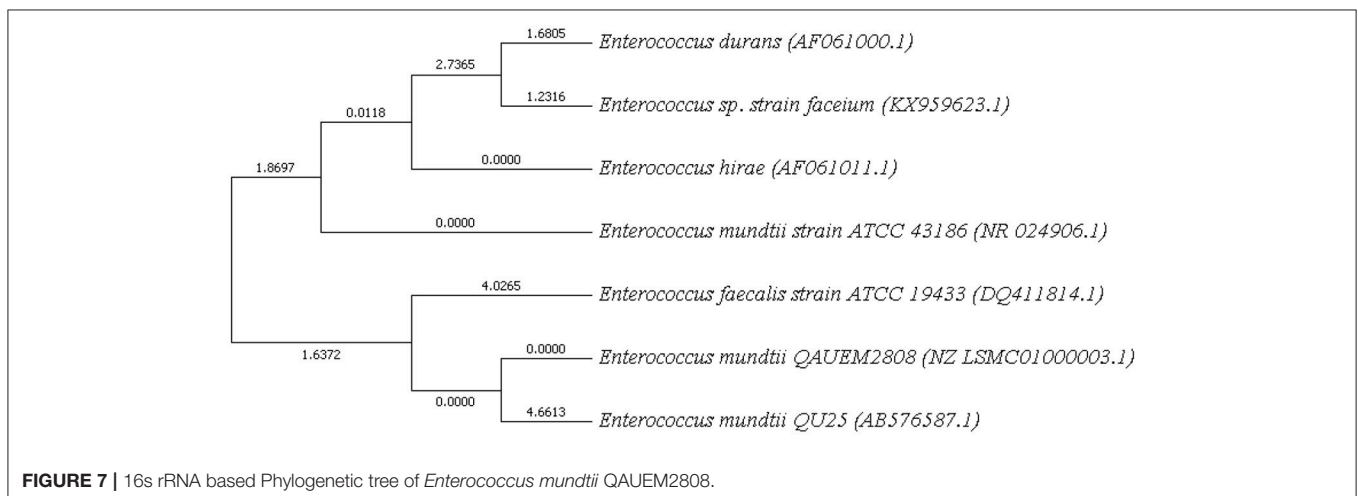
1.6805 Enterococcus durans (AF061000.1)

2.7365

1.2316 Enterococcus sp. strain faceium (KX959623.1)

0.0118

1.8697

0.0000 Enterococcus hirae (AF061011.1)

0.0000 Enterococcus mundtii strain ATCC 43186 (NR 024906.1)

4.0265 Enterococcus faecalis strain ATCC 19433 (DQ411814.1)

1.6372

0.0000 Enterococcus mundtii QAUEM2808 (NZ LSMC01000003.1)

0.0000

4.6613 Enterococcus mundtii QU25 (AB576587.1)

**FIGURE 7 |** 16s rRNA based Phylogenetic tree of *Enterococcus mundtii* QAUEM2808.